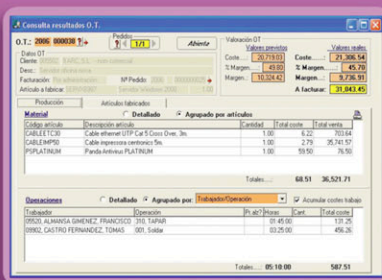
Consulta resultados O.T.

O.T.: 2006 000038 | Pedidos 1/1 | Abierta

Datos OT
Cliente: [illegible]
Desc.: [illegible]
Facturación: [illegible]
Nº Pedido: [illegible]
Artículo a fabricar: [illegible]

Valoración OT
Valores previstos | Valores reales
Coste... 20,719.03 | Coste... 21,306.54
% Margen... 49.89 | % Margen... 45.70
Margen... 10,324.42 | Margen... 9,736.91
A facturar: 31,043.45

Producción | Artículos fabricados

Material | Detallado | Agrupado por artículos

| Código artículo | Descripción artículo | Cantidad | Total coste | Total venta |
|---|---|---|---|---|
| CABLEETC30 | Cable ethernet UTP Cat 5 Cross Over, 3m. | 1.00 | 6.22 | 703.64 |
| CABLEIMP50 | Cable impresora centronics 5m. | 1.00 | 2.79 | 35,741.57 |
| PSPLATINUM | Panda Antivirus PLATINUM | 1.00 | 59.50 | 76.50 |

Totales... 68.51 | 36,521.71

Operaciones | Detallado | Agrupado por: Trabajador/Operación | Acumular costes trabajo

| Trabajador | Operación | Pr. Horas | Cant. | Total coste |
|---|---|---|---|---|
| 00520, ALMANSA GIMENEZ, FRANCISCO | 310, TAPAR | 01:00:00 | | 131.26 |
| 00902, CASTRO FERNANDEZ, TOMAS | 001, Soldar | 03:25:00 | | 456.26 |

Totales... 05:10:00 | 587.51